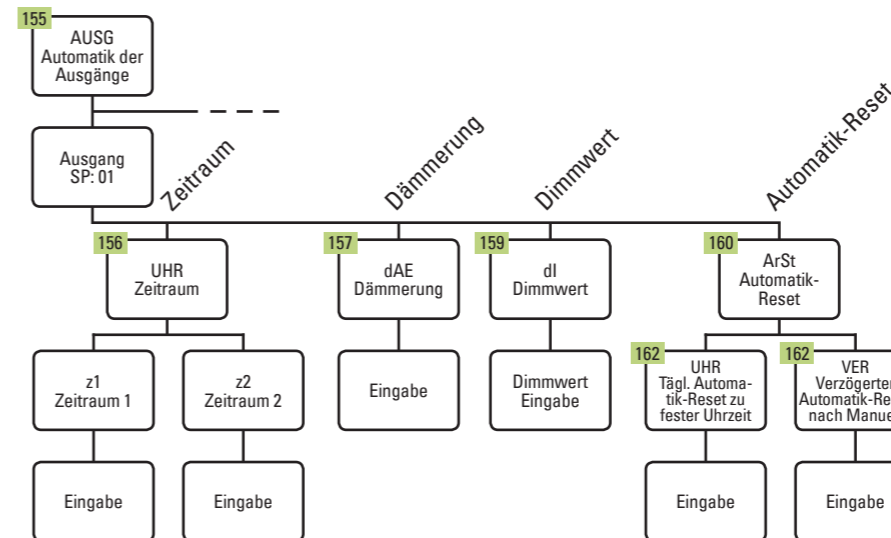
155
AUSG
Automatik der Ausgänge

Ausgang
SP: 01

Zeitraum

Dämmerung

Dimmwert

Automatik-Reset

156
UHR
Zeitraum

157
dAE
Dämmerung

159
dI
Dimmwert

160
ArSt
Automatik-Reset

z1
Zeitraum 1

z2
Zeitraum 2

Eingabe

Dimmwert
Eingabe

162
UHR
Tägl. Automatik-Reset zu fester Uhrzeit

162
VER
Verzögerter Automatik-Re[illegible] nach Manue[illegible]

Eingabe

Eingabe

Eingabe

Eingabe